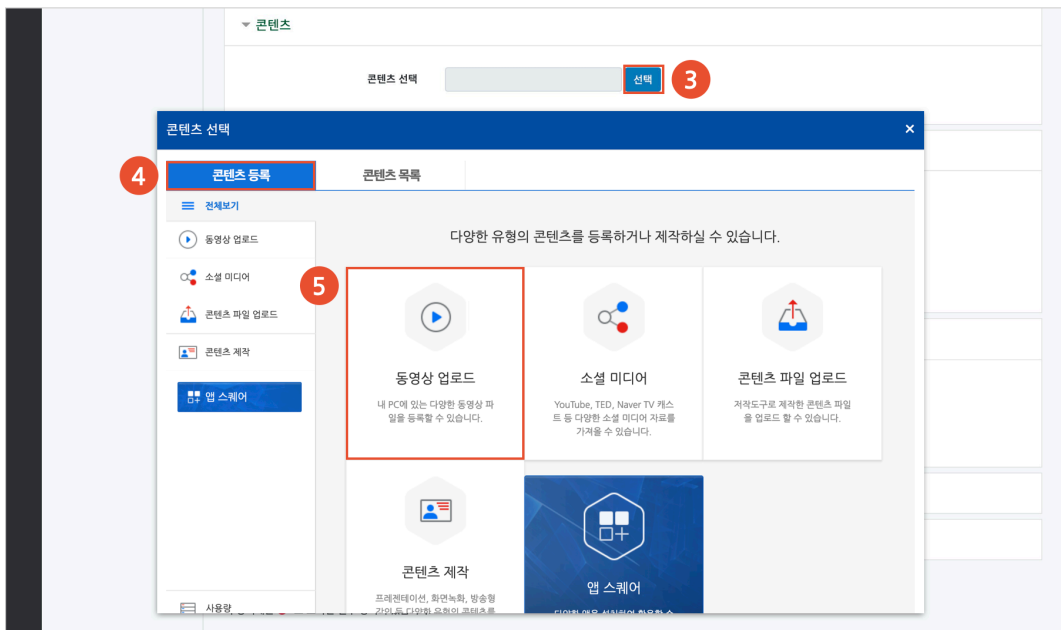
콘텐츠

콘텐츠 선택 선택 3

콘텐츠 선택 ×

4 콘텐츠 등록 콘텐츠 목록

전체보기

동영상 업로드

소셜 미디어

콘텐츠 파일 업로드

콘텐츠 제작

앱 스퀘어

사용량

다양한 유형의 콘텐츠를 등록하거나 제작하실 수 있습니다.

5

동영상 업로드

내 PC에 있는 다양한 동영상 파일을 등록할 수 있습니다.

소셜 미디어

YouTube, TED, Naver TV 캐스트 등 다양한 소셜 미디어 자료를 가져올 수 있습니다.

콘텐츠 파일 업로드

저작도구로 제작한 콘텐츠 파일을 업로드 할 수 있습니다.

콘텐츠 제작

프레젠테이션, 화면녹화, 방송형 강의 등 다양한 유형의 콘텐츠를 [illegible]

앱 스퀘어

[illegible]